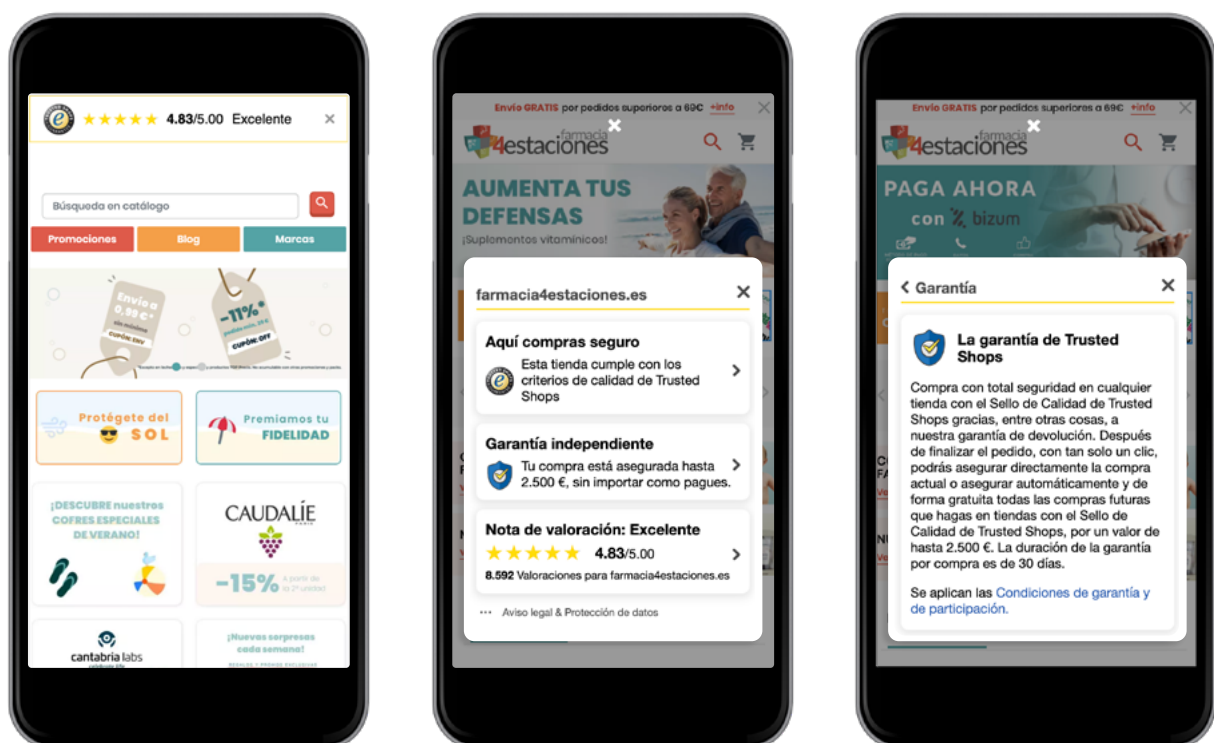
★★★★★ 4.83/5.00 Excelente ×

Búsqueda en catálogo

Promociones Blog Marcas

Envío a 0,99 €* CUPÓN: ENV

-11%* CUPÓN: OFF

Protégete del SOL

Premiamos tu FIDELIDAD

¡DESCUBRE nuestros COFRES ESPECIALES DE VERANO!

CAUDALIE PARIS

-15%

cantabria labs

¡Nuevas sorpresas cada semana!

Envío GRATIS por pedidos superiores a 69€ +info ×

farmacia 4estaciones ×

AUMENTA TUS DEFENSAS

¡Suplementos vitamínicos!

farmacia4estaciones.es ×

Aquí compras seguro
Esta tienda cumple con los criterios de calidad de Trusted Shops

Garantía independiente
Tu compra está asegurada hasta 2.500 €, sin importar como pagues.

Nota de valoración: Excelente
★★★★★ 4.83/5.00
8.592 Valoraciones para farmacia4estaciones.es

··· Aviso legal & Protección de datos

Envío GRATIS por pedidos superiores a 69€ +info ×

farmacia 4estaciones ×

PAGA AHORA con bizum

< Garantía ×

La garantía de Trusted Shops

Compra con total seguridad en cualquier tienda con el Sello de Calidad de Trusted Shops gracias, entre otras cosas, a nuestra garantía de devolución. Después de finalizar el pedido, con tan solo un clic, podrás asegurar directamente la compra actual o asegurar automáticamente y de forma gratuita todas las compras futuras que hagas en tiendas con el Sello de Calidad de Trusted Shops, por un valor de hasta 2.500 €. La duración de la garantía por compra es de 30 días.

Se aplican las Condiciones de garantía y de participación.